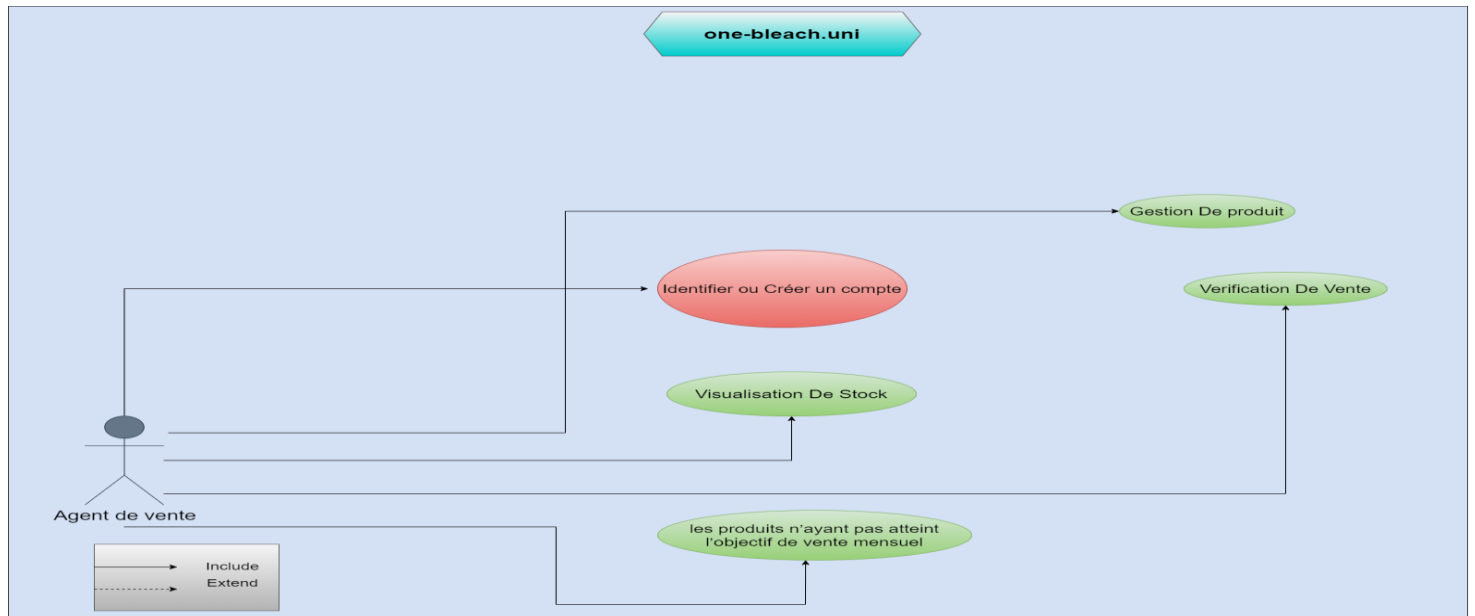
one-bleach.uni

Gestion De produit

Identifier ou Créer un compte

Verification De Vente

Visualisation De Stock

Agent de vente

les produits n'ayant pas atteint l'objectif de vente mensuel

Include
Extend